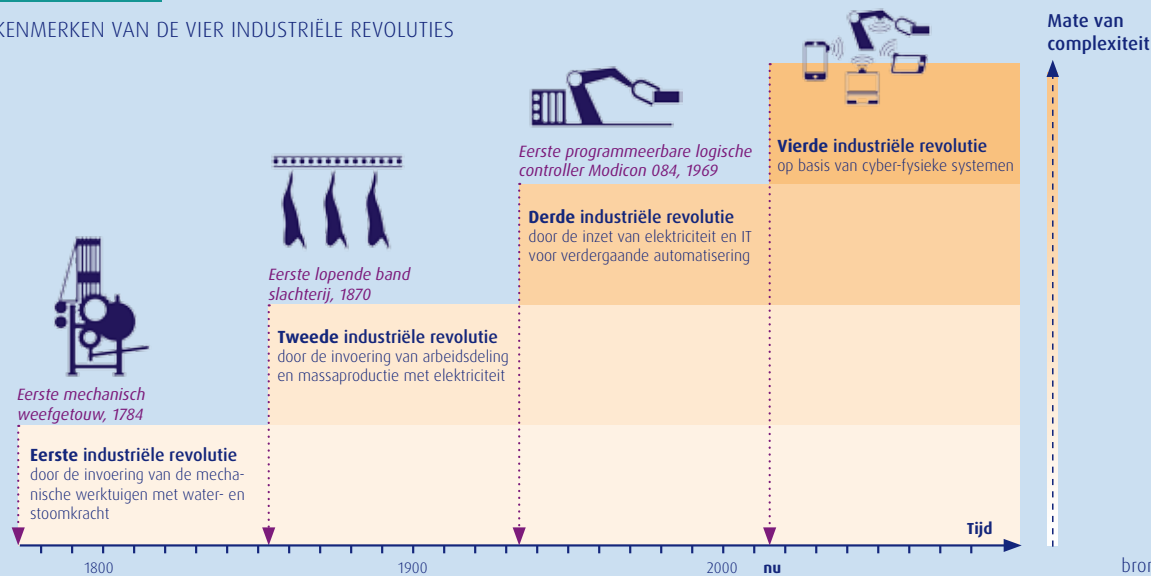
KENMERKEN VAN DE VIER INDUSTRIËLE REVOLUTIES

Mate van complexiteit

Eerste programmeerbare logische controller Modicon 084, 1969

Vierde industriële revolutie
op basis van cyber-fysieke systemen

Eerste lopende band slachterij, 1870

Derde industriële revolutie
door de inzet van elektriciteit en IT voor verdergaande automatisering

Tweede industriële revolutie
door de invoering van arbeidsdeling en massaproductie met elektriciteit

Eerste mechanisch weefgetouw, 1784

Eerste industriële revolutie
door de invoering van de mechanische werktuigen met water- en stoomkracht

Tijd

1800

1900

2000

nu

bron